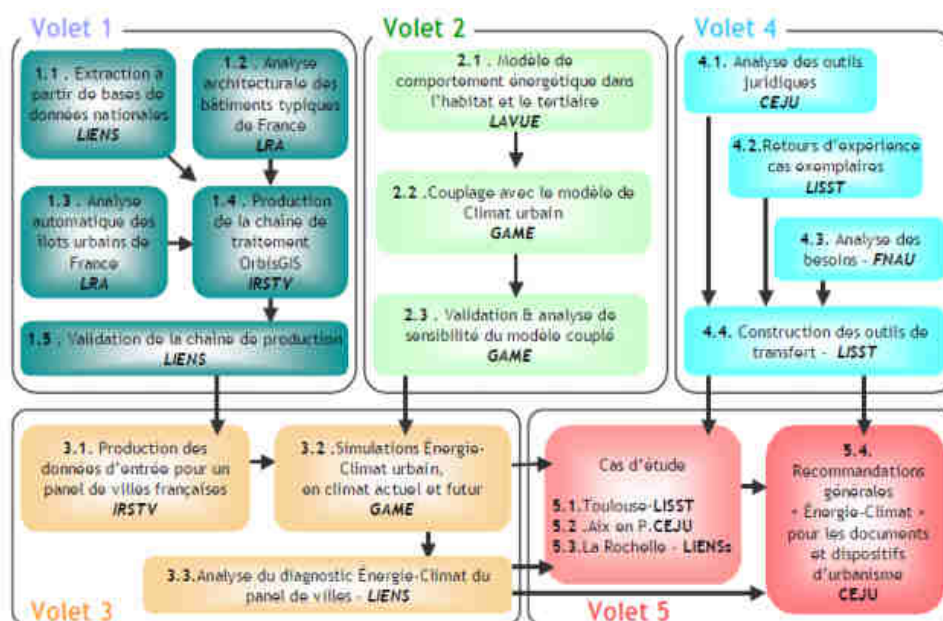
Volet 1

1.1 . Extraction à partir de bases de données nationales
LIENS

1.2 . Analyse architecturale des bâtiments typiques de France
LRA

1.3 . Analyse automatique des îlots urbains de France
LRA

1.4 . Production de la chaîne de traitement OrbisGIS
IRSTV

1.5 . Validation de la chaîne de production
LIENS

Volet 2

2.1 . Modèle de comportement énergétique dans l'habitat et le tertiaire
LAVUE

2.2 . Couplage avec le modèle de Climat urbain
GAME

2.3 . Validation & analyse de sensibilité du modèle couplé
GAME

Volet 4

4.1. Analyse des outils juridiques
CEJU

4.2. Retours d'expérience cas exemplaires
LISST

4.3. Analyse des besoins - FNAU

4.4. Construction des outils de transfert - LISST

3.1. Production des données d'entrée pour un panel de villes françaises
IRSTV

3.2 . Simulations Énergie-Climat urbain, en climat actuel et futur
GAME

3.3. Analyse du diagnostic Énergie-Climat du panel de villes - LIENS

Volet 3

Cas d'étude
5.1. Toulouse-LISST
5.2 . Aix en P.CEJU
5.3. La Rochelle - LIENSs

5.4. Recommandations générales « Énergie-Climat » pour les documents et dispositifs d'urbanisme
CEJU

Volet 5